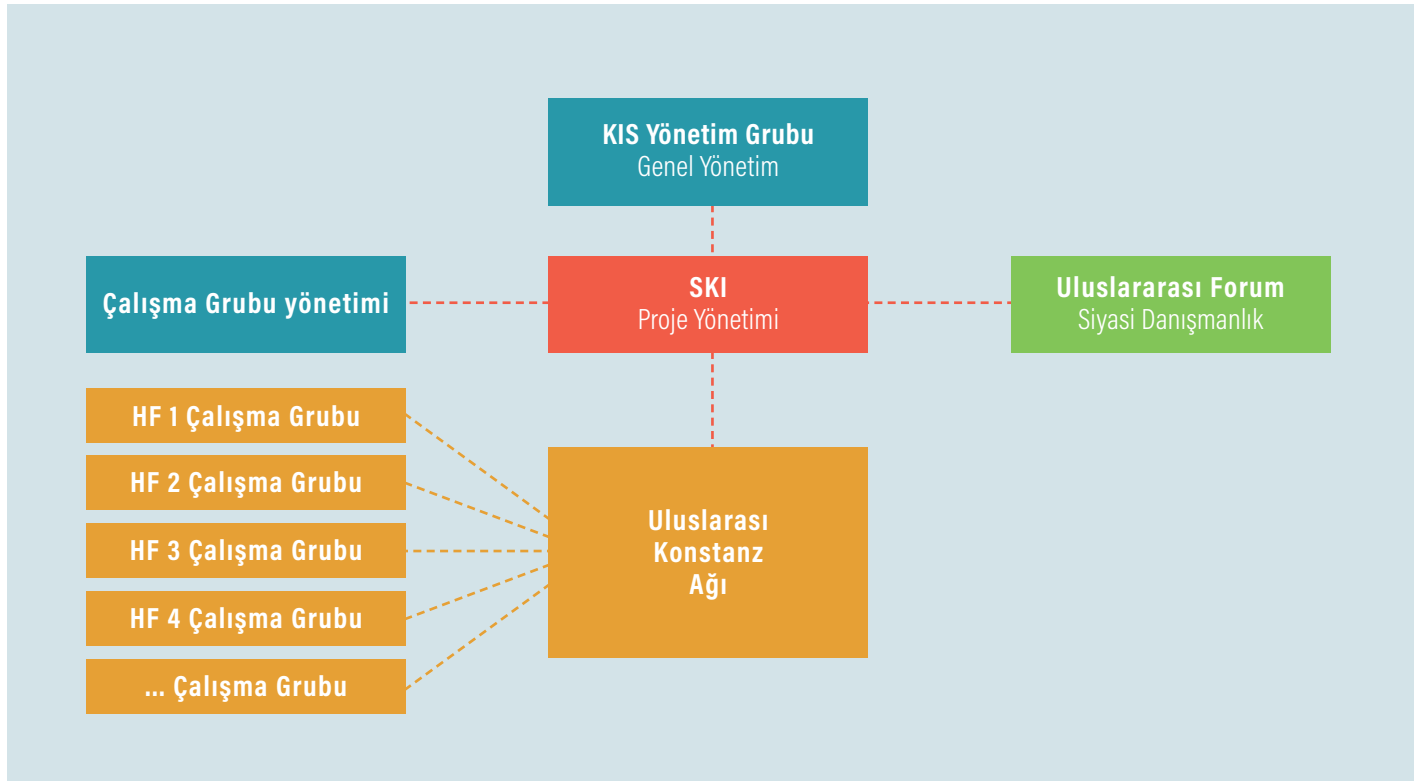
KIS Yönetim Grubu
Genel Yönetim

Çalışma Grubu yönetimi

SKI
Proje Yönetimi

Uluslararası Forum
Siyasi Danışmanlık

HF 1 Çalışma Grubu

HF 2 Çalışma Grubu

HF 3 Çalışma Grubu

HF 4 Çalışma Grubu

... Çalışma Grubu

Uluslarası Konstanz Ağı